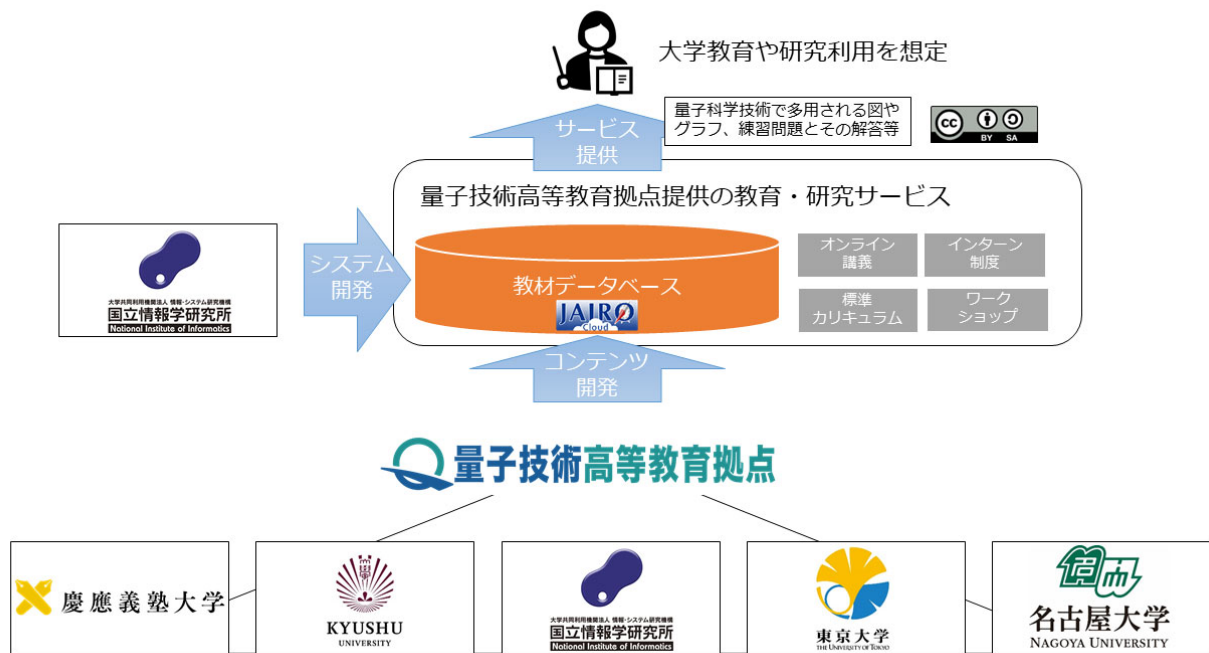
大学教育や研究利用を想定

量子科学技術で多用される図やグラフ、練習問題とその解答等

cc BY SA

サービス提供

量子技術高等教育拠点提供の教育・研究サービス

大学共同利用機関法人 情報・システム研究機構
国立情報学研究所
National Institute of Informatics

システム開発

教材データベース
JAIRO Cloud

オンライン講義

インターン制度

標準カリキュラム

ワークショップ

コンテンツ開発

量子技術高等教育拠点

慶應義塾大学

KYUSHU UNIVERSITY

大学共同利用機関法人 情報・システム研究機構
国立情報学研究所
National Institute of Informatics

東京大学
THE UNIVERSITY OF TOKYO

名古屋大学
NAGOYA UNIVERSITY